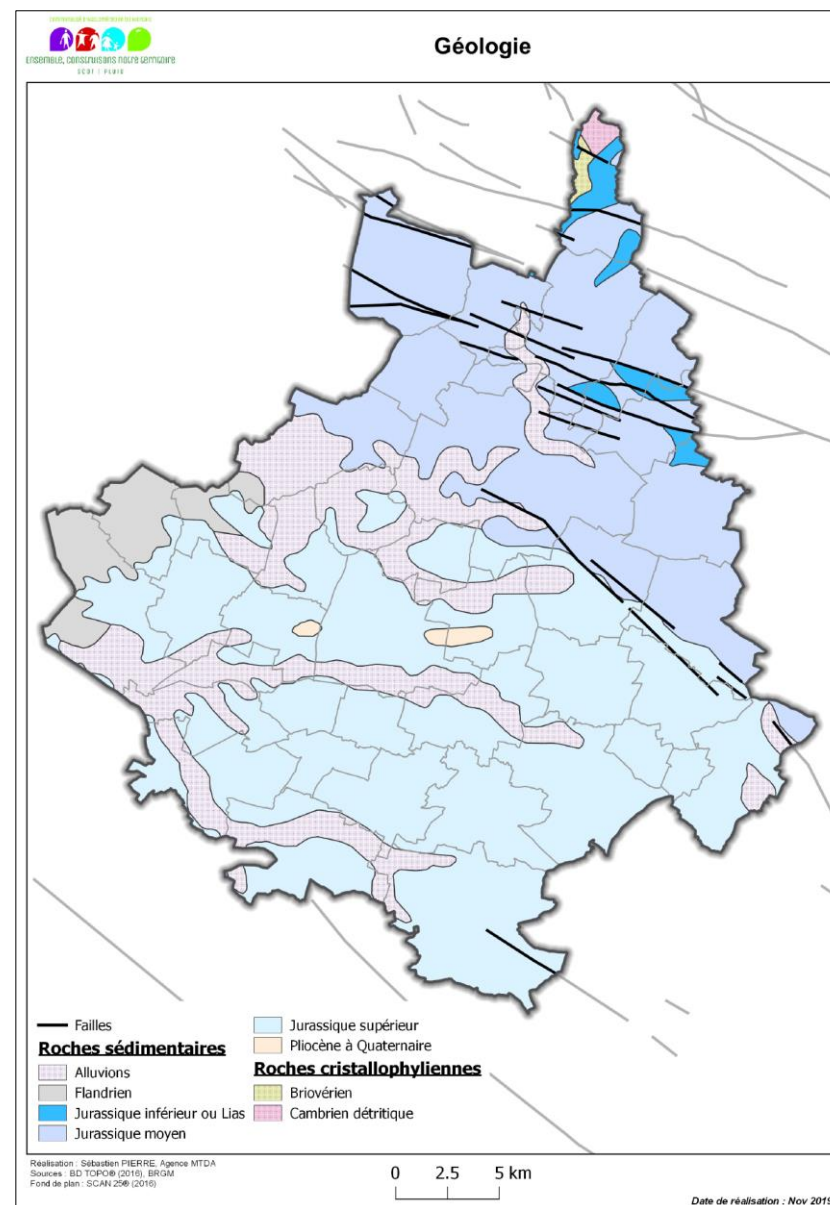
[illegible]
ensemble, construisons notre territoire
SCOT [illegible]

Géologie

Failles
Roches sédimentaires
Alluvions
Flandrien
Jurassique inférieur ou Lias
Jurassique moyen
Jurassique supérieur
Pliocène à Quaternaire
Roches cristallophyliennes
Briovérien
Cambrien détritique

Réalisation : Sébastien PIERRE, Agence MTDA
Sources : BD TOPO® (2016), BRGM
Fond de plan : SCAN 25® (2016)

0 2.5 5 km

Date de réalisation : Nov 2019